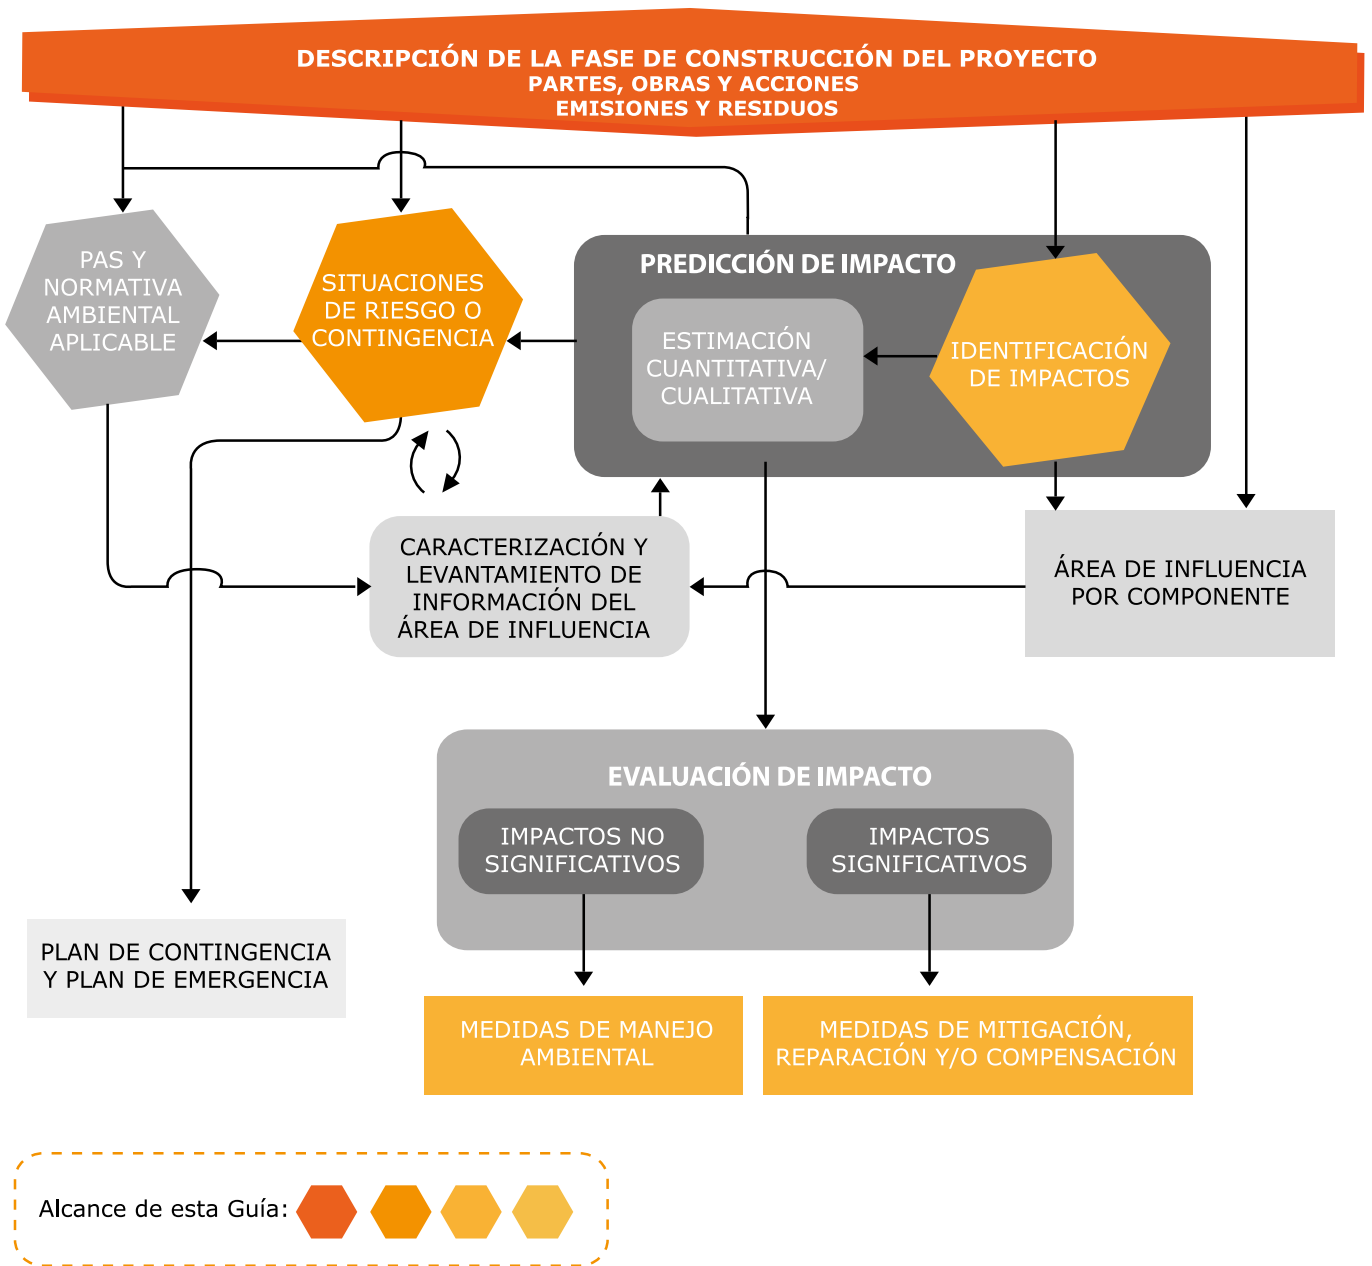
DESCRIPCIÓN DE LA FASE DE CONSTRUCCIÓN DEL PROYECTO
PARTES, OBRAS Y ACCIONES
EMISIONES Y RESIDUOS

PAS Y NORMATIVA AMBIENTAL APLICABLE

SITUACIONES DE RIESGO O CONTINGENCIA

PREDICCIÓN DE IMPACTO

ESTIMACIÓN CUANTITATIVA/ CUALITATIVA

IDENTIFICACIÓN DE IMPACTOS

CARACTERIZACIÓN Y LEVANTAMIENTO DE INFORMACIÓN DEL ÁREA DE INFLUENCIA

ÁREA DE INFLUENCIA POR COMPONENTE

EVALUACIÓN DE IMPACTO

IMPACTOS NO SIGNIFICATIVOS

IMPACTOS SIGNIFICATIVOS

PLAN DE CONTINGENCIA Y PLAN DE EMERGENCIA

MEDIDAS DE MANEJO AMBIENTAL

MEDIDAS DE MITIGACIÓN, REPARACIÓN Y/O COMPENSACIÓN

Alcance de esta Guía: